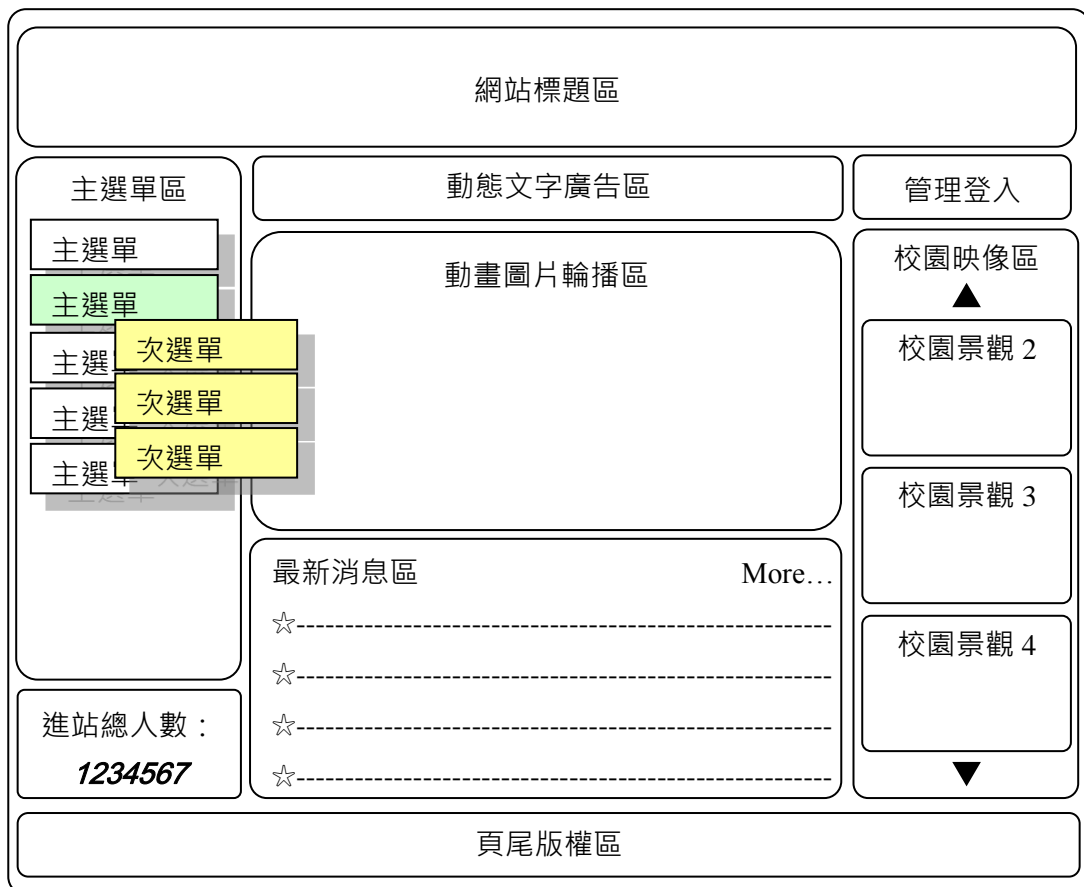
網站標題區

主選單區

主選單
主選單
主選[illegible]
主選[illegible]
主選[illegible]

次選單
次選單
次選單

動態文字廣告區

動畫圖片輪播區

最新消息區 More…
☆----------------------------------------------------
☆----------------------------------------------------
☆----------------------------------------------------
☆----------------------------------------------------

管理登入

校園映像區
▲
校園景觀 2
校園景觀 3
校園景觀 4
▼

進站總人數：
1234567

頁尾版權區